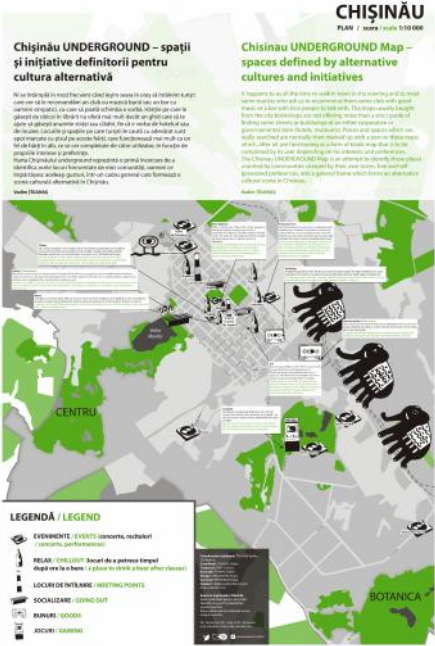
CHIŞINĂU
PLAN / scara / scale 1:10 000

Chişinău UNDERGROUND – spaţii şi iniţiative definitorii pentru cultura alternativă

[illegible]

Vadim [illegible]

Chisinau UNDERGROUND Map – spaces defined by alternative cultures and initiatives

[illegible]

Vadim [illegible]

CENTRU

BOTANICA

LEGENDĂ / LEGEND

EVENIMENTE / EVENTS (concerte, recitaluri / concerts, performances)

RELAX / CHILLOUT (locuri de a petrece timpul după ore la o bere / a place to drink a beer after classes)

LOCURI DE ÎNTÎLNIRE / MEETING POINTS

SOCIALIZARE / GOING OUT

BUNURI / GOODS

JOCURI / GAMING

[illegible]